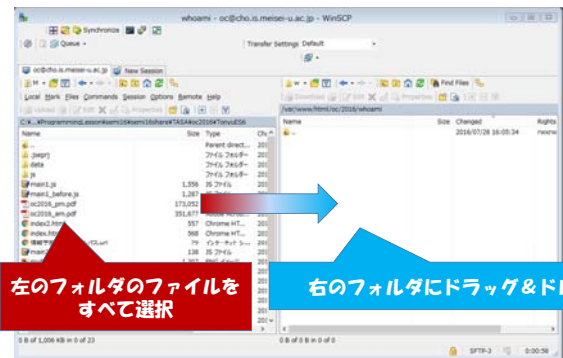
whoami - oc@cho.is.meisei-u.ac.jp - WinSCP

Synchronize

Queue

Transfer Settings Default

oc@cho.is.meisei-u.ac.jp

New Session

Local Mark Files Commands Session Options Remote Help

Upload

Edit

Properties

Download

Edit

Properties

Find Files

C:¥...¥ProgrammingLesson¥semi16¥semi16share¥TASA¥oc2016¥Tonyu8S6

/var/www/html/oc/2016/whoami

| Name | Size | Type | Ch |
|---|---|---|---|
| .. | | Parent direct... | 20 |
| .jsepr | | ファイル フォルダー | 20 |
| data | | ファイル フォルダー | 20 |
| js | | ファイル フォルダー | 20 |
| main1.js | 1,556 | JS ファイル | 20 |
| main1_before.js | 1,287 | JS ファイル | 20 |
| oc2016_pm.pdf | 173,052 | | 20 |
| oc2016_am.pdf | 351,677 | | 20 |
| index2.html | 557 | Chrome HT... | 20 |
| index.html | 568 | Chrome HT... | 20 |
| 情報学部 | 79 | インターネット シ... | 20 |
| | 138 | JS ファイル | 20 |
| | 2,017 | JS ファイル | 20 |

| Name | Size | Changed | Rights |
|---|---|---|---|
| .. | | 2016/07/28 16:05:34 | rwxrw |

左のフォルダのファイルをすべて選択

右のフォルダにドラッグ＆ド

0 B of 1,006 KB in 0 of 23

0 B of 0 B in 0 of 0

SFTP-3

0:00:58